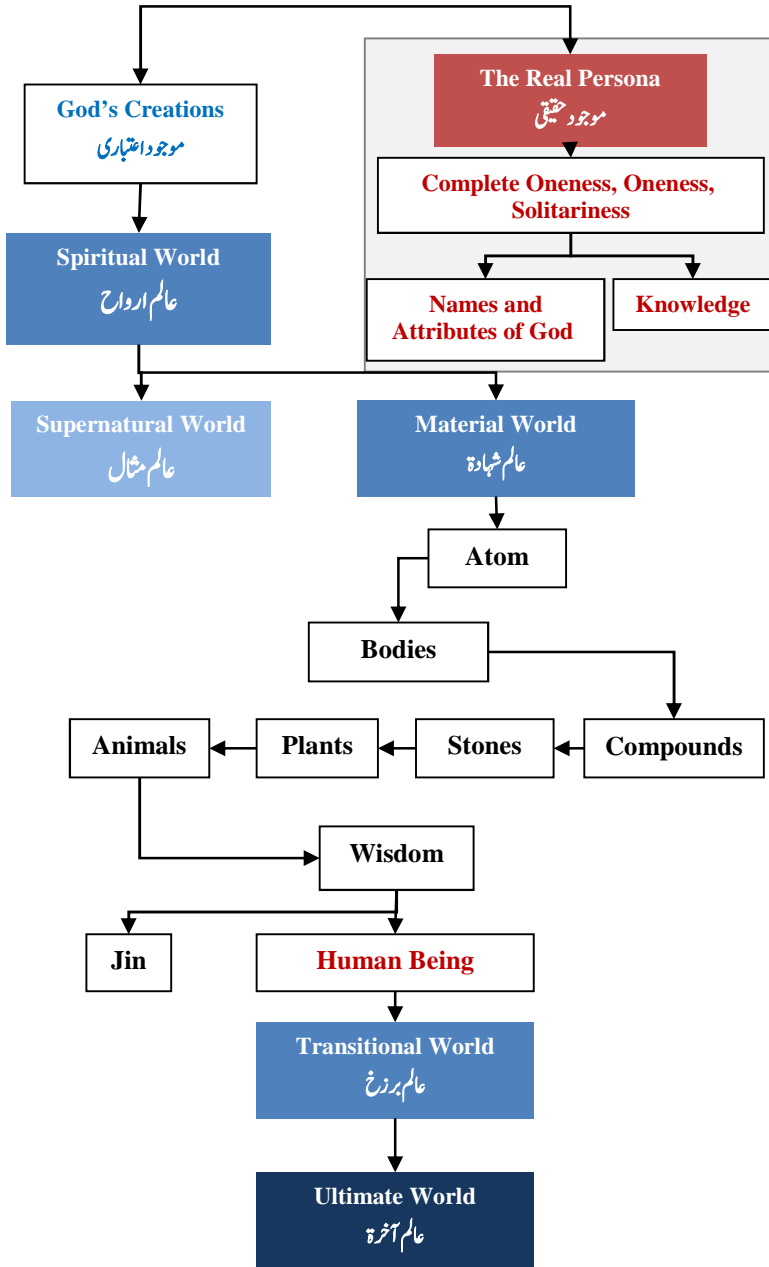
The Real Persona
موجود حقیقی

God's Creations
موجود اعتباری

Complete Oneness, Oneness, Solitariness

Spiritual World
عالم ارواح

Names and Attributes of God

Knowledge

Supernatural World
عالم مثال

Material World
عالم شہادة

Atom

Bodies

Animals

Plants

Stones

Compounds

Wisdom

Jin

Human Being

Transitional World
عالم برزخ

Ultimate World
عالم آخرة